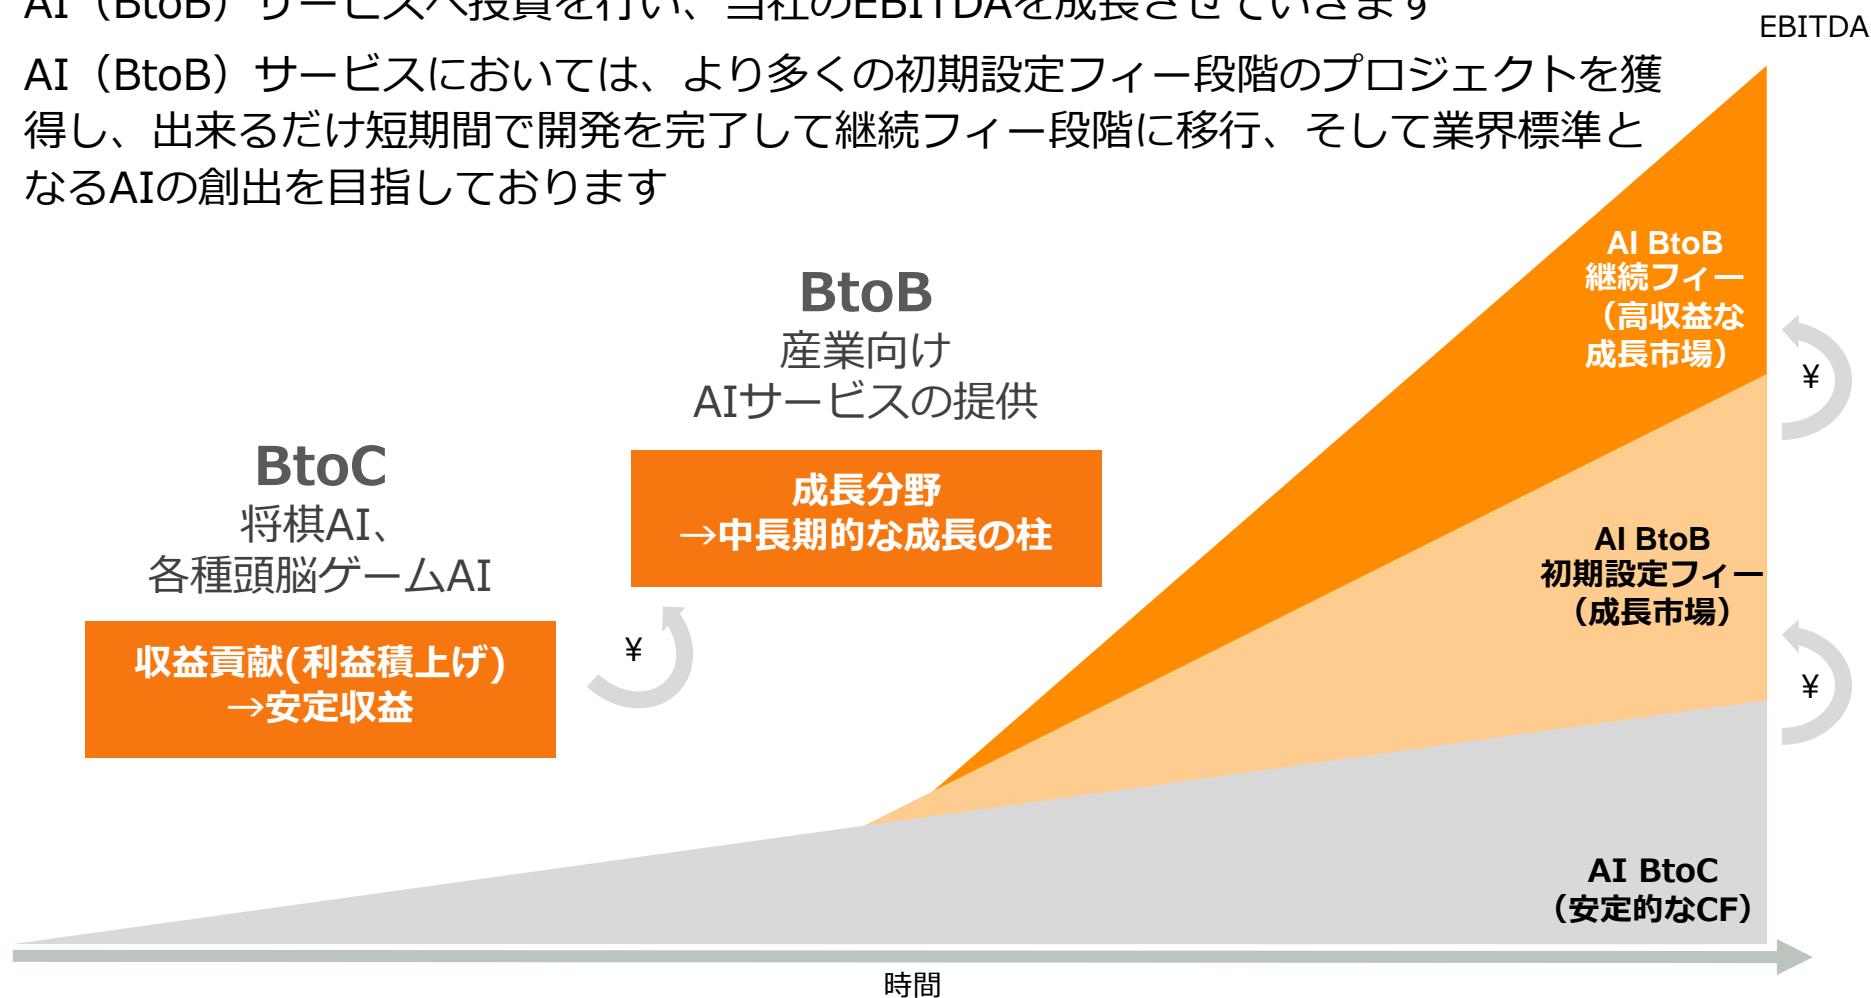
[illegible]

EBITDA

AI（BtoB）サービスにおいては、より多くの初期設定フィー段階のプロジェクトを獲得し、出来るだけ短期間で開発を完了して継続フィー段階に移行、そして業界標準となるAIの創出を目指しております

BtoB
産業向け
AIサービスの提供

成長分野
→中長期的な成長の柱

BtoC
将棋AI、
各種頭脳ゲームAI

収益貢献(利益積上げ)
→安定収益

¥

AI BtoB
継続フィー
（高収益な
成長市場）

¥

AI BtoB
初期設定フィー
（成長市場）

¥

AI BtoC
（安定的なCF）

時間